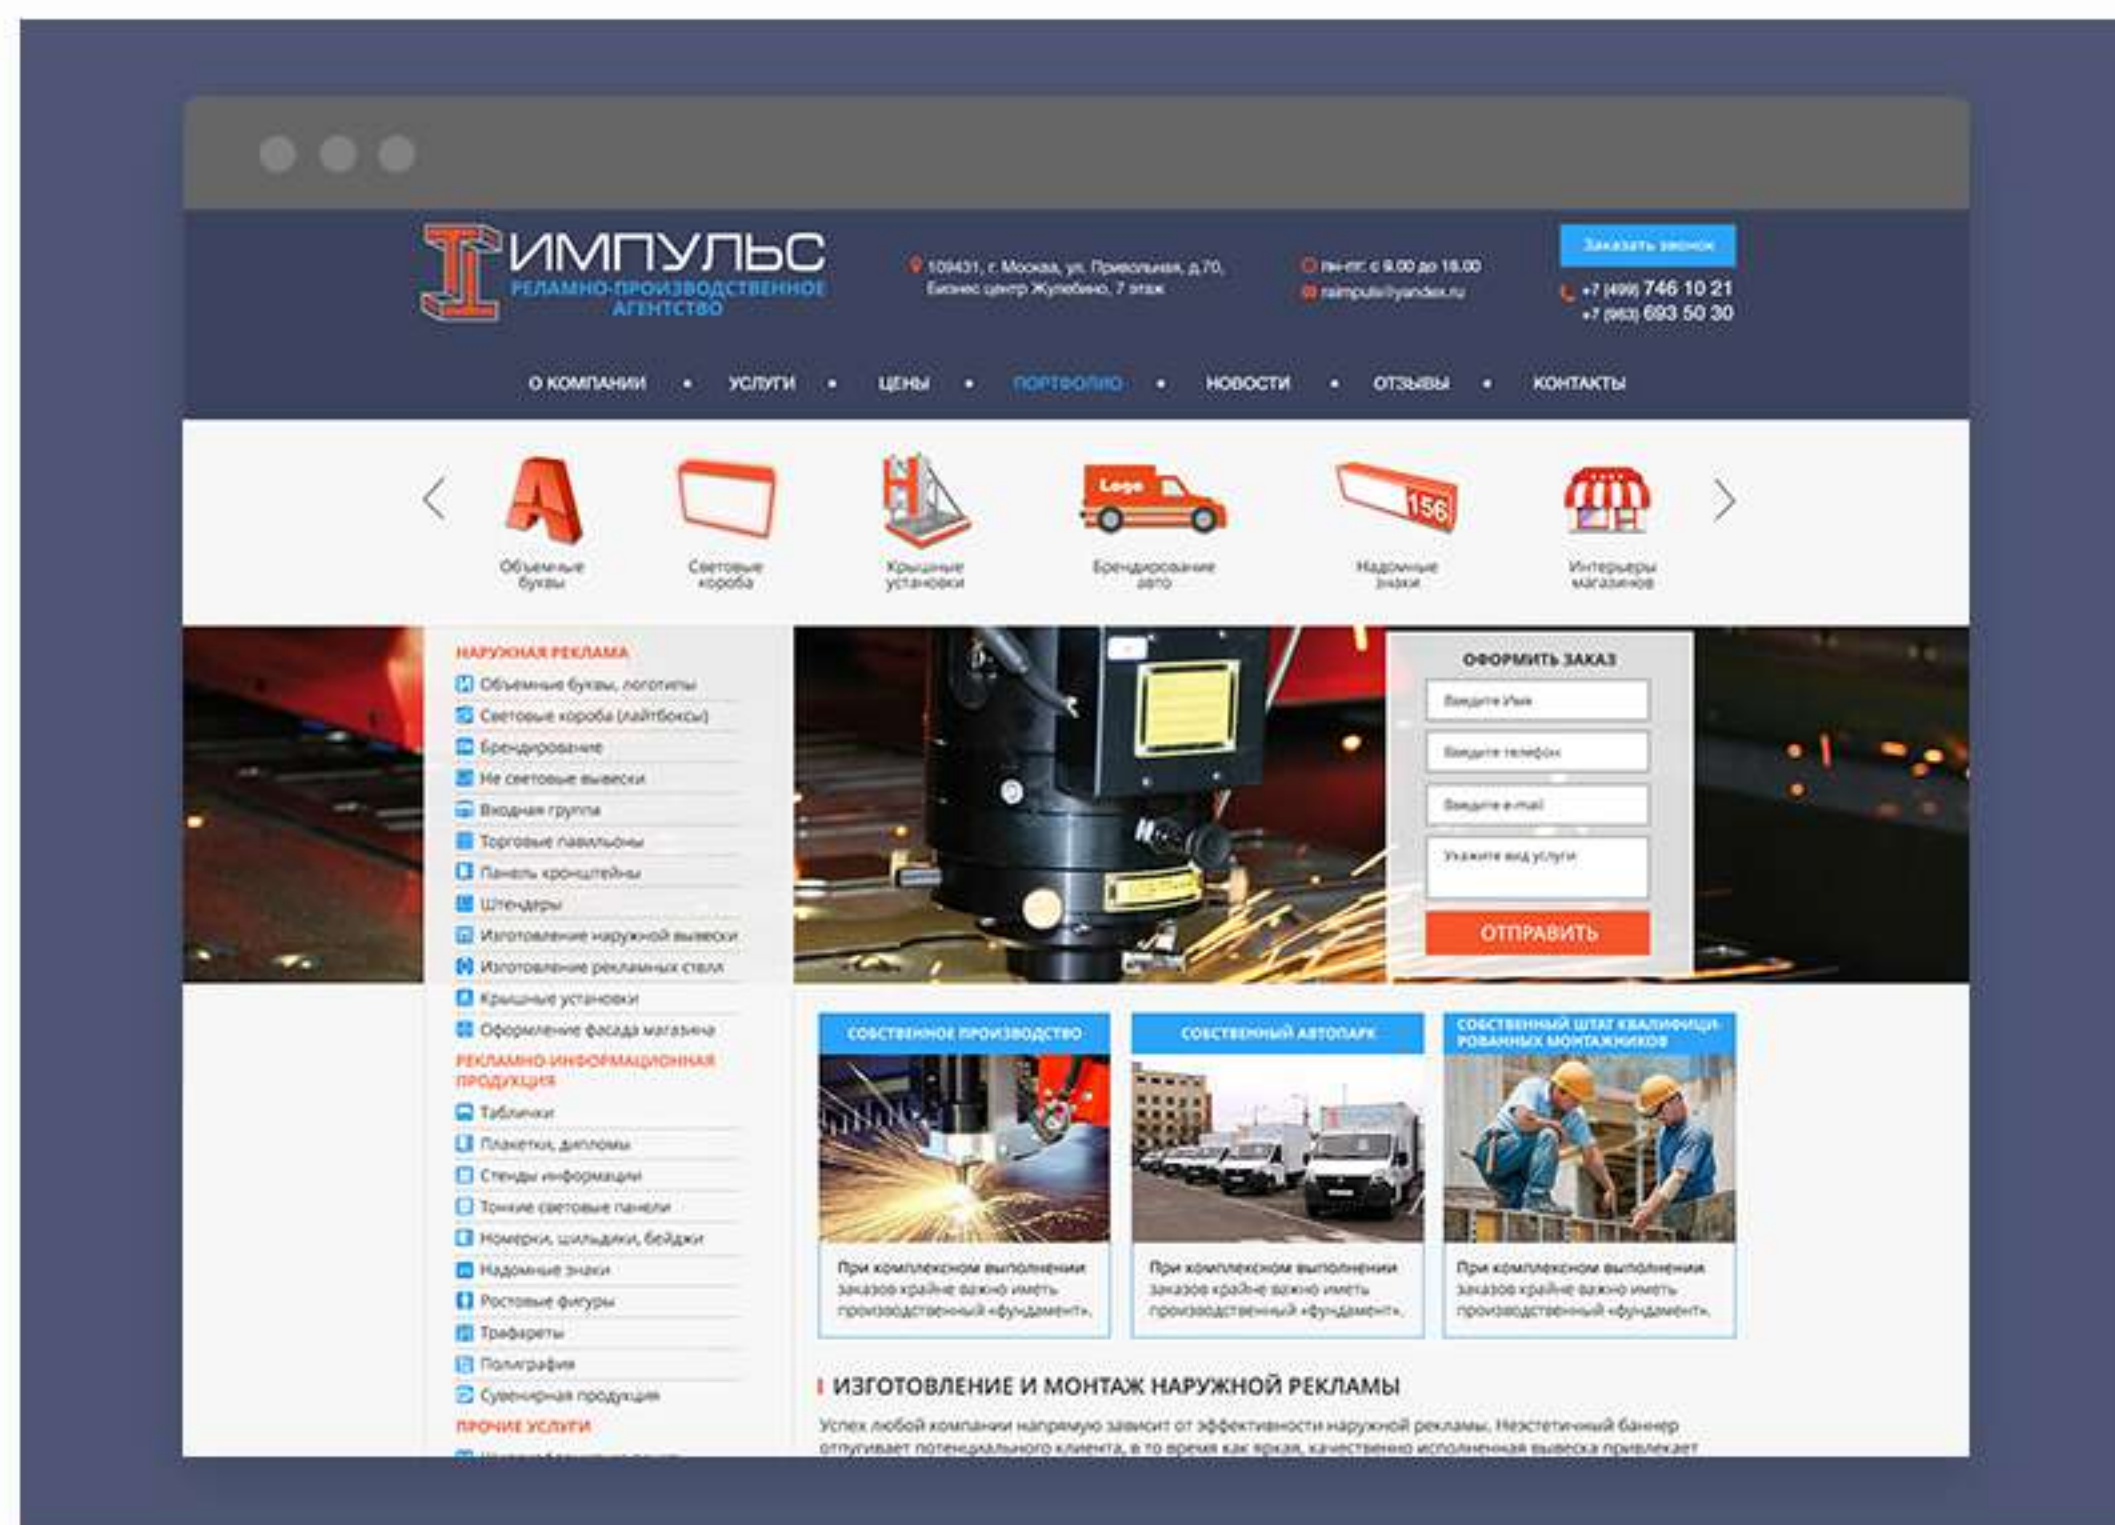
ИМПУЛЬС
РЕЛАМНО-ПРОИЗВОДСТВЕННОЕ АГЕНТСТВО

109431, г. Москва, ул. Привольная, д.70, Бизнес центр Жулебино, 7 этаж

пн-пт: с 9.00 до 18.00
raimpuls@yandex.ru

Заказать звонок
+7 (499) 746 10 21
+7 (963) 693 50 30

О КОМПАНИИ • УСЛУГИ • ЦЕНЫ • ПОРТФОЛИО • НОВОСТИ • ОТЗЫВЫ • КОНТАКТЫ

Объемные буквы
Световые короба
Крышные установки
Брендирование авто
Надомные знаки
Интерьеры магазинов

НАРУЖНАЯ РЕКЛАМА
Объемные буквы, логотипы
Световые короба (лайтбоксы)
Брендирование
Не световые вывески
Входная группа
Торговые павильоны
Панель кронштейны
Штендеры
Изготовление наружной вывески
Изготовление рекламных стелл
Крышные установки
Оформление фасада магазина
РЕКЛАМНО-ИНФОРМАЦИОННАЯ ПРОДУКЦИЯ
Таблички
Плакетки, дипломы
Стенды информации
Тонкие световые панели
Номерки, шильдики, бейджи
Надомные знаки
Ростовые фигуры
Трафареты
Полиграфия
Сувенирная продукция
ПРОЧИЕ УСЛУГИ
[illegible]

ОФОРМИТЬ ЗАКАЗ
Введите Имя
Введите телефон
Введите e-mail
Укажите вид услуги
ОТПРАВИТЬ

СОБСТВЕННОЕ ПРОИЗВОДСТВО
При комплексном выполнении заказов крайне важно иметь производственный «фундамент».

СОБСТВЕННЫЙ АВТОПАРК
При комплексном выполнении заказов крайне важно иметь производственный «фундамент».

СОБСТВЕННЫЙ ШТАТ КВАЛИФИЦИРОВАННЫХ МОНТАЖНИКОВ
При комплексном выполнении заказов крайне важно иметь производственный «фундамент».

ИЗГОТОВЛЕНИЕ И МОНТАЖ НАРУЖНОЙ РЕКЛАМЫ
Успех любой компании напрямую зависит от эффективности наружной рекламы. Неэстетичный баннер отпугивает потенциального клиента, в то время как яркая, качественно исполненная вывеска привлекает